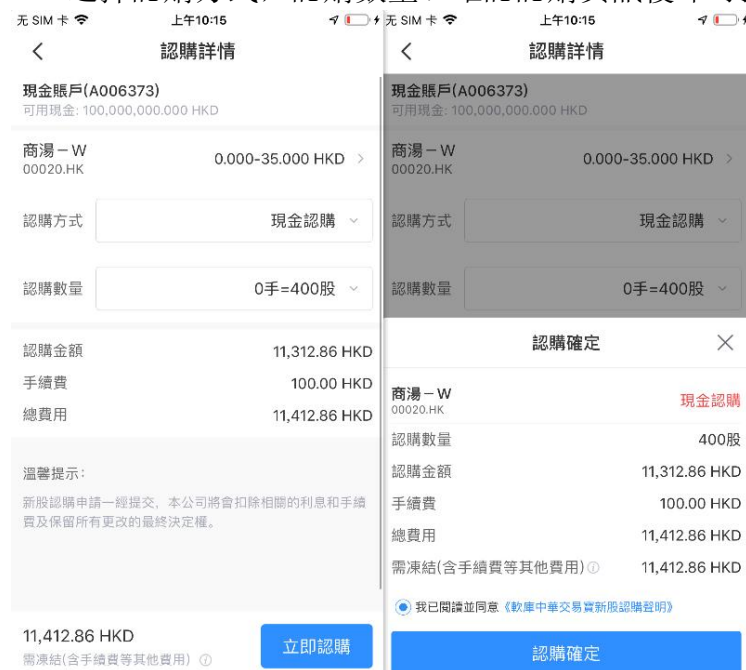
无 SIM 卡 上午10:15

<

認購詳情

現金賬戶(A006373)
可用現金: 100,000,000.000 HKD

商湯－W
00020.HK
0.000-35.000 HKD >

認購方式 現金認購

認購數量 0手=400股

認購金額 11,312.86 HKD
手續費 100.00 HKD
總費用 11,412.86 HKD

溫馨提示:
新股認購申請一經提交，本公司將會扣除相關的利息和手續費及保留所有更改的最終決定權。

11,412.86 HKD
需凍結(含手續費等其他費用)
立即認購

无 SIM 卡 上午10:15

<

認購詳情

現金賬戶(A006373)
可用現金: 100,000,000.000 HKD

商湯－W
00020.HK
0.000-35.000 HKD >

認購方式 現金認購

認購數量 0手=400股

認購確定 ×

商湯－W
00020.HK
現金認購

認購數量 400股
認購金額 11,312.86 HKD
手續費 100.00 HKD
總費用 11,412.86 HKD
需凍結(含手續費等其他費用) 11,412.86 HKD

我已閱讀並同意《歡庫中華交易寶新股認購聲明》

認購確定